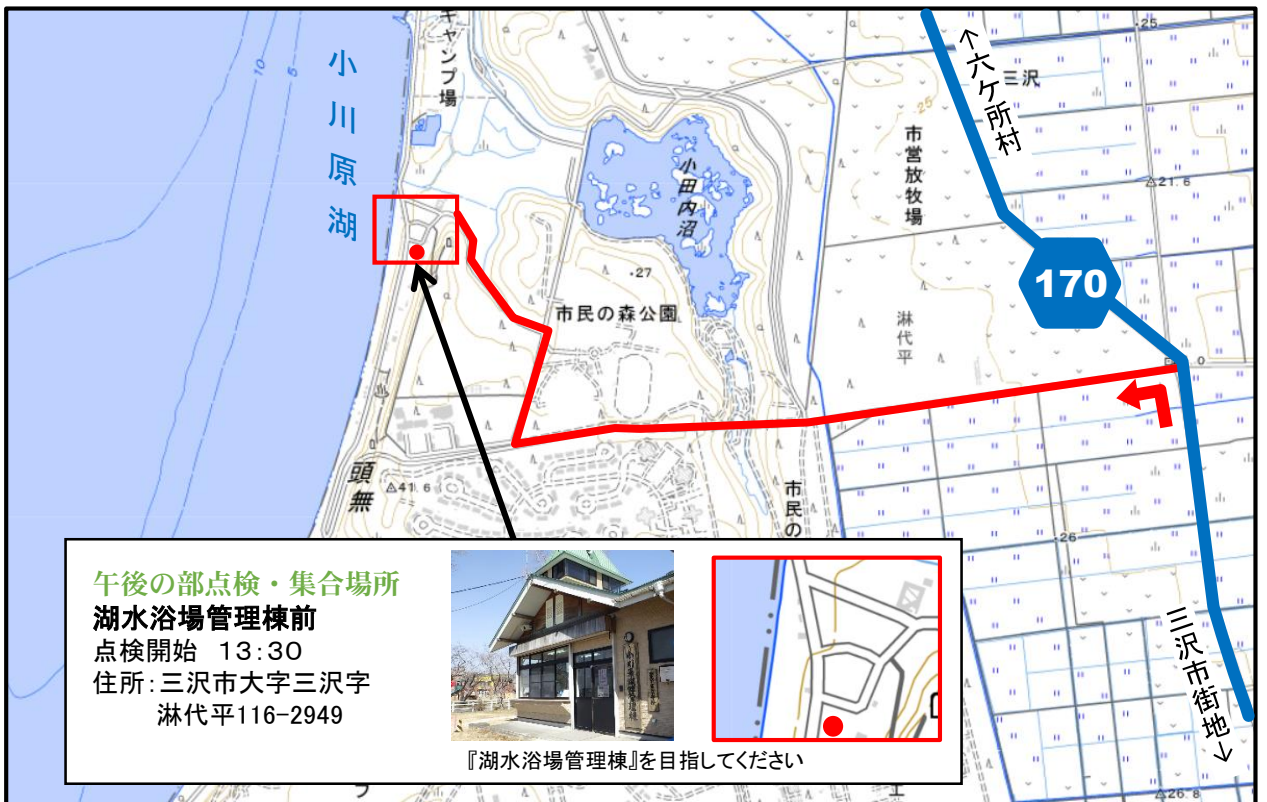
小川原湖

キャンプ場

小田内沼

市民の森公園

.27

市営放牧場

淋代平

三沢

↑六ケ所村

170

△21.6

25

頭無

△41.6

市民の

26

三沢市街地↓

△26.8

午後の部点検・集合場所
湖水浴場管理棟前
点検開始 13:30
住所:三沢市大字三沢字
淋代平116-2949

『湖水浴場管理棟』を目指してください